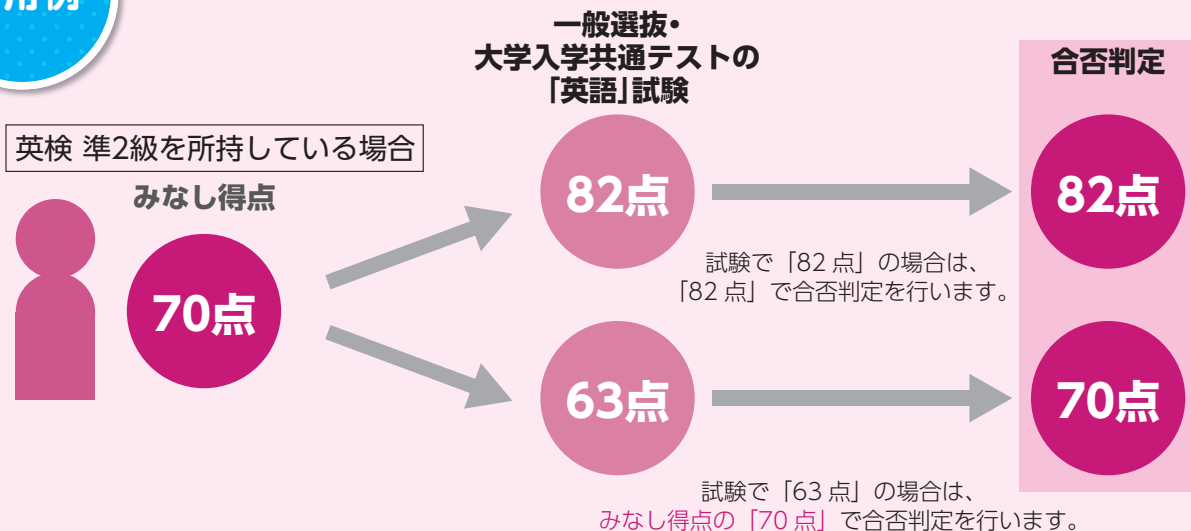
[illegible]

英検 準2級を所持している場合

みなし得点

70点

一般選抜・
大学入学共通テストの
「英語」試験

82点

試験で「82 点」の場合は、
「82 点」で合否判定を行います。

63点

試験で「63 点」の場合は、
みなし得点の「70 点」で合否判定を行います。

合否判定

82点

70点